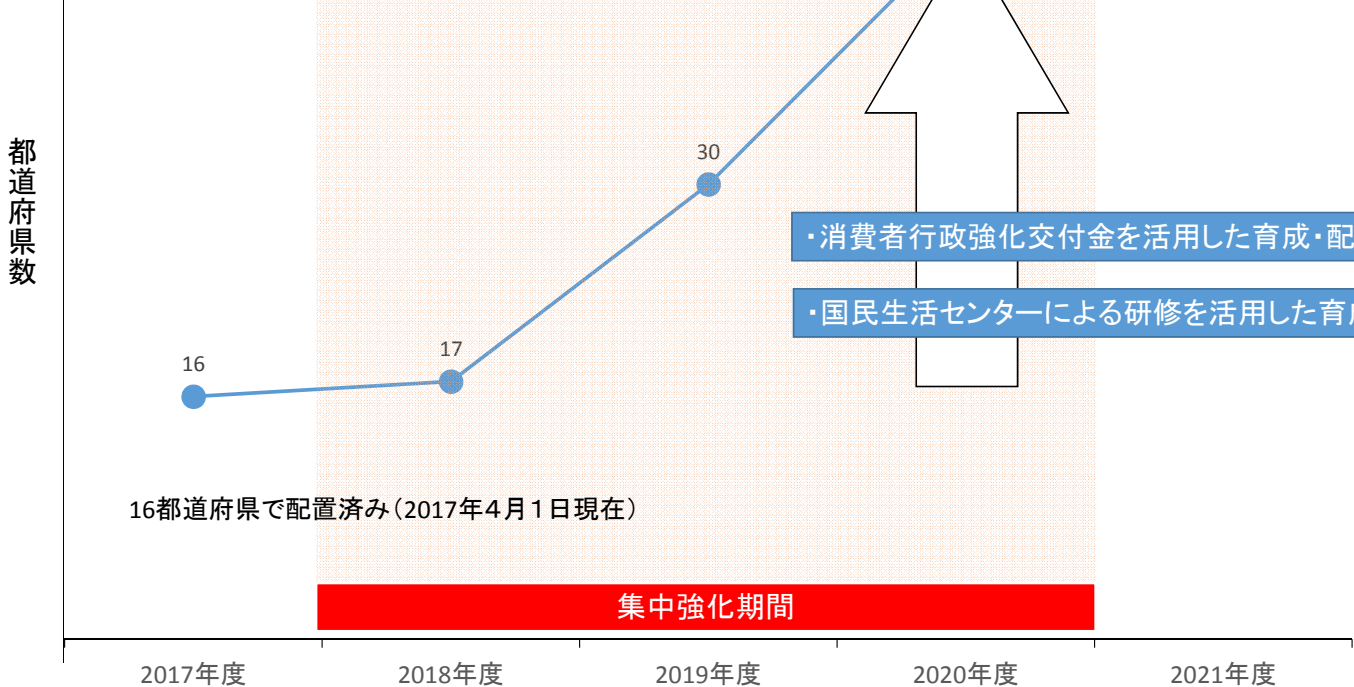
都道府県数

30

・消費者行政強化交付金を活用した育成・配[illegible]

・国民生活センターによる研修を活用した育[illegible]

16

17

16都道府県で配置済み（2017年４月１日現在）

集中強化期間

2017年度

2018年度

2019年度

2020年度

2021年度